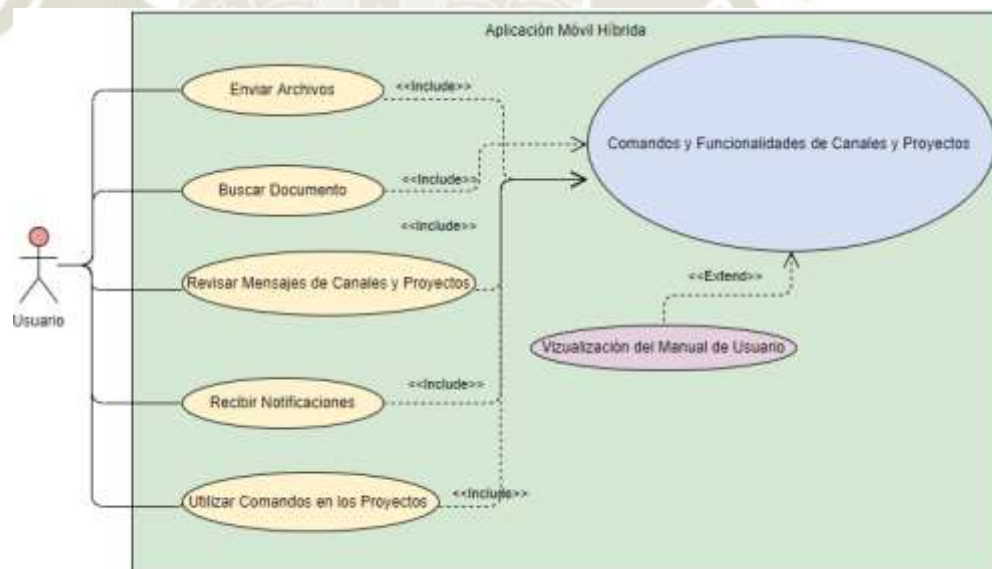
Aplicación Móvil Híbrida

Usuario

Enviar Archivos

<<Include>>

Buscar Documento

<<Include>>

<<Include>>

Revisar Mensajes de Canales y Proyectos

Recibir Notificaciones

<<Include>>

Utilizar Comandos en los Proyectos

<<Include>>

Comandos y Funcionalidades de Canales y Proyectos

<<Extend>>

Vizualización del Manual de Usuario